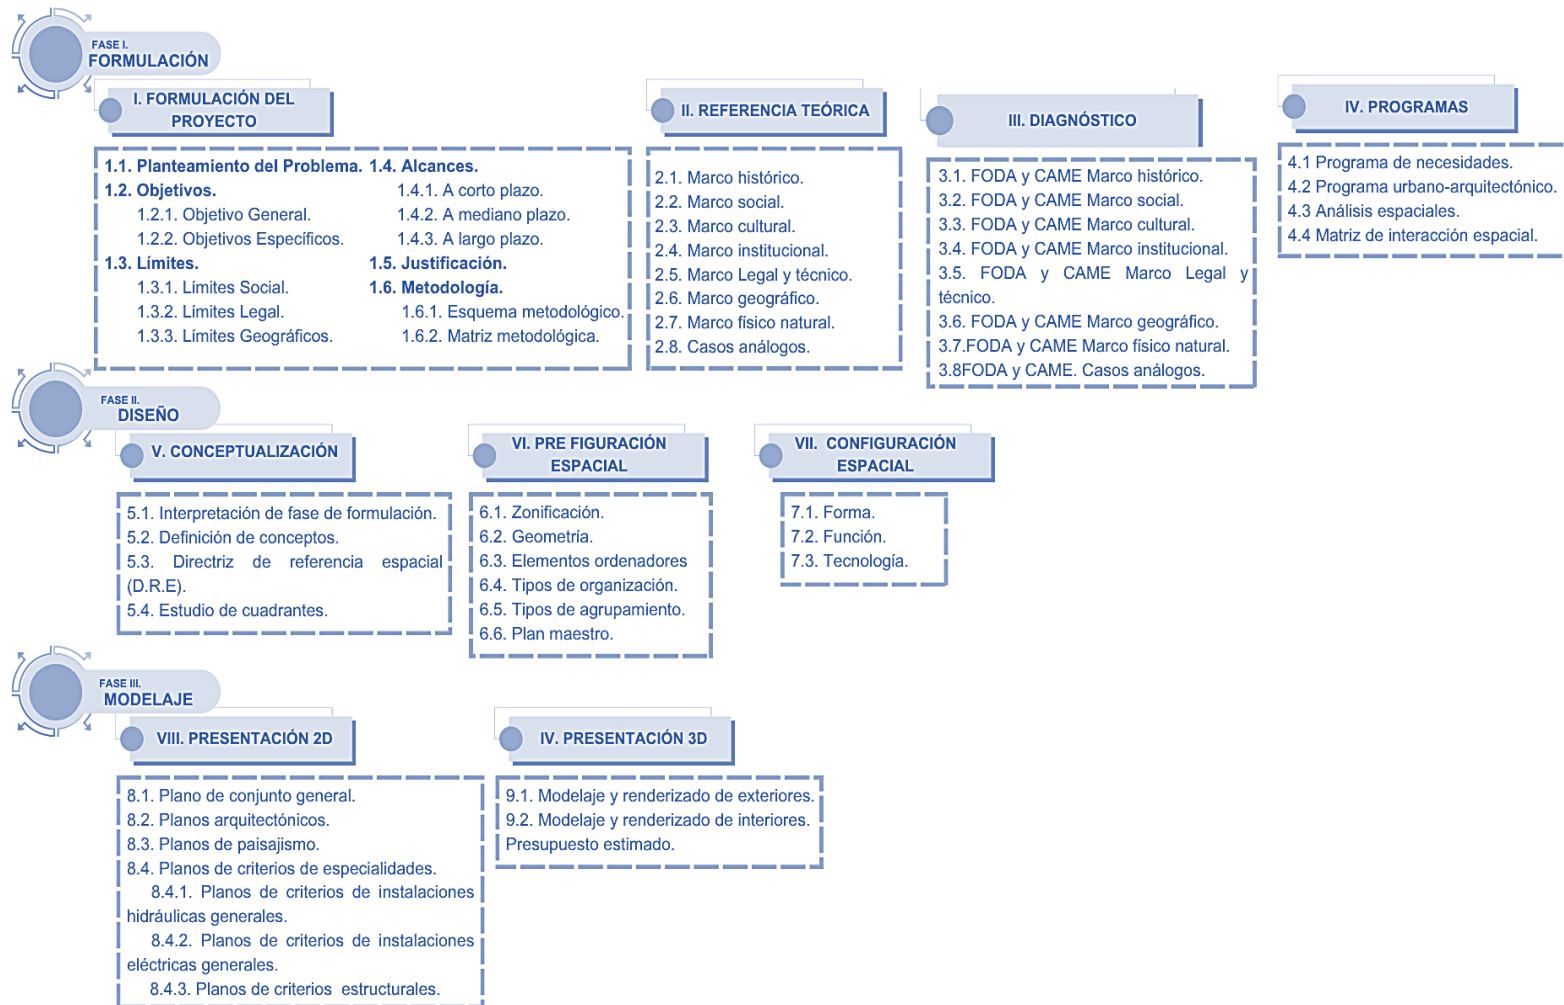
FASE I.
FORMULACIÓN

I. FORMULACIÓN DEL PROYECTO

1.1. Planteamiento del Problema.
1.2. Objetivos.
1.2.1. Objetivo General.
1.2.2. Objetivos Específicos.
1.3. Límites.
1.3.1. Límites Social.
1.3.2. Límites Legal.
1.3.3. Límites Geográficos.
1.4. Alcances.
1.4.1. A corto plazo.
1.4.2. A mediano plazo.
1.4.3. A largo plazo.
1.5. Justificación.
1.6. Metodología.
1.6.1. Esquema metodológico.
1.6.2. Matriz metodológica.

II. REFERENCIA TEÓRICA

2.1. Marco histórico.
2.2. Marco social.
2.3. Marco cultural.
2.4. Marco institucional.
2.5. Marco Legal y técnico.
2.6. Marco geográfico.
2.7. Marco físico natural.
2.8. Casos análogos.

III. DIAGNÓSTICO

3.1. FODA y CAME Marco histórico.
3.2. FODA y CAME Marco social.
3.3. FODA y CAME Marco cultural.
3.4. FODA y CAME Marco institucional.
3.5. FODA y CAME Marco Legal y técnico.
3.6. FODA y CAME Marco geográfico.
3.7.FODA y CAME Marco físico natural.
3.8FODA y CAME. Casos análogos.

IV. PROGRAMAS

4.1 Programa de necesidades.
4.2 Programa urbano-arquitectónico.
4.3 Análisis espaciales.
4.4 Matriz de interacción espacial.

FASE II.
DISEÑO

V. CONCEPTUALIZACIÓN

5.1. Interpretación de fase de formulación.
5.2. Definición de conceptos.
5.3. Directriz de referencia espacial (D.R.E).
5.4. Estudio de cuadrantes.

VI. PRE FIGURACIÓN ESPACIAL

6.1. Zonificación.
6.2. Geometría.
6.3. Elementos ordenadores
6.4. Tipos de organización.
6.5. Tipos de agrupamiento.
6.6. Plan maestro.

VII. CONFIGURACIÓN ESPACIAL

7.1. Forma.
7.2. Función.
7.3. Tecnología.

FASE III.
MODELAJE

VIII. PRESENTACIÓN 2D

8.1. Plano de conjunto general.
8.2. Planos arquitectónicos.
8.3. Planos de paisajismo.
8.4. Planos de criterios de especialidades.
8.4.1. Planos de criterios de instalaciones hidráulicas generales.
8.4.2. Planos de criterios de instalaciones eléctricas generales.
8.4.3. Planos de criterios estructurales.

IV. PRESENTACIÓN 3D

9.1. Modelaje y renderizado de exteriores.
9.2. Modelaje y renderizado de interiores.
Presupuesto estimado.